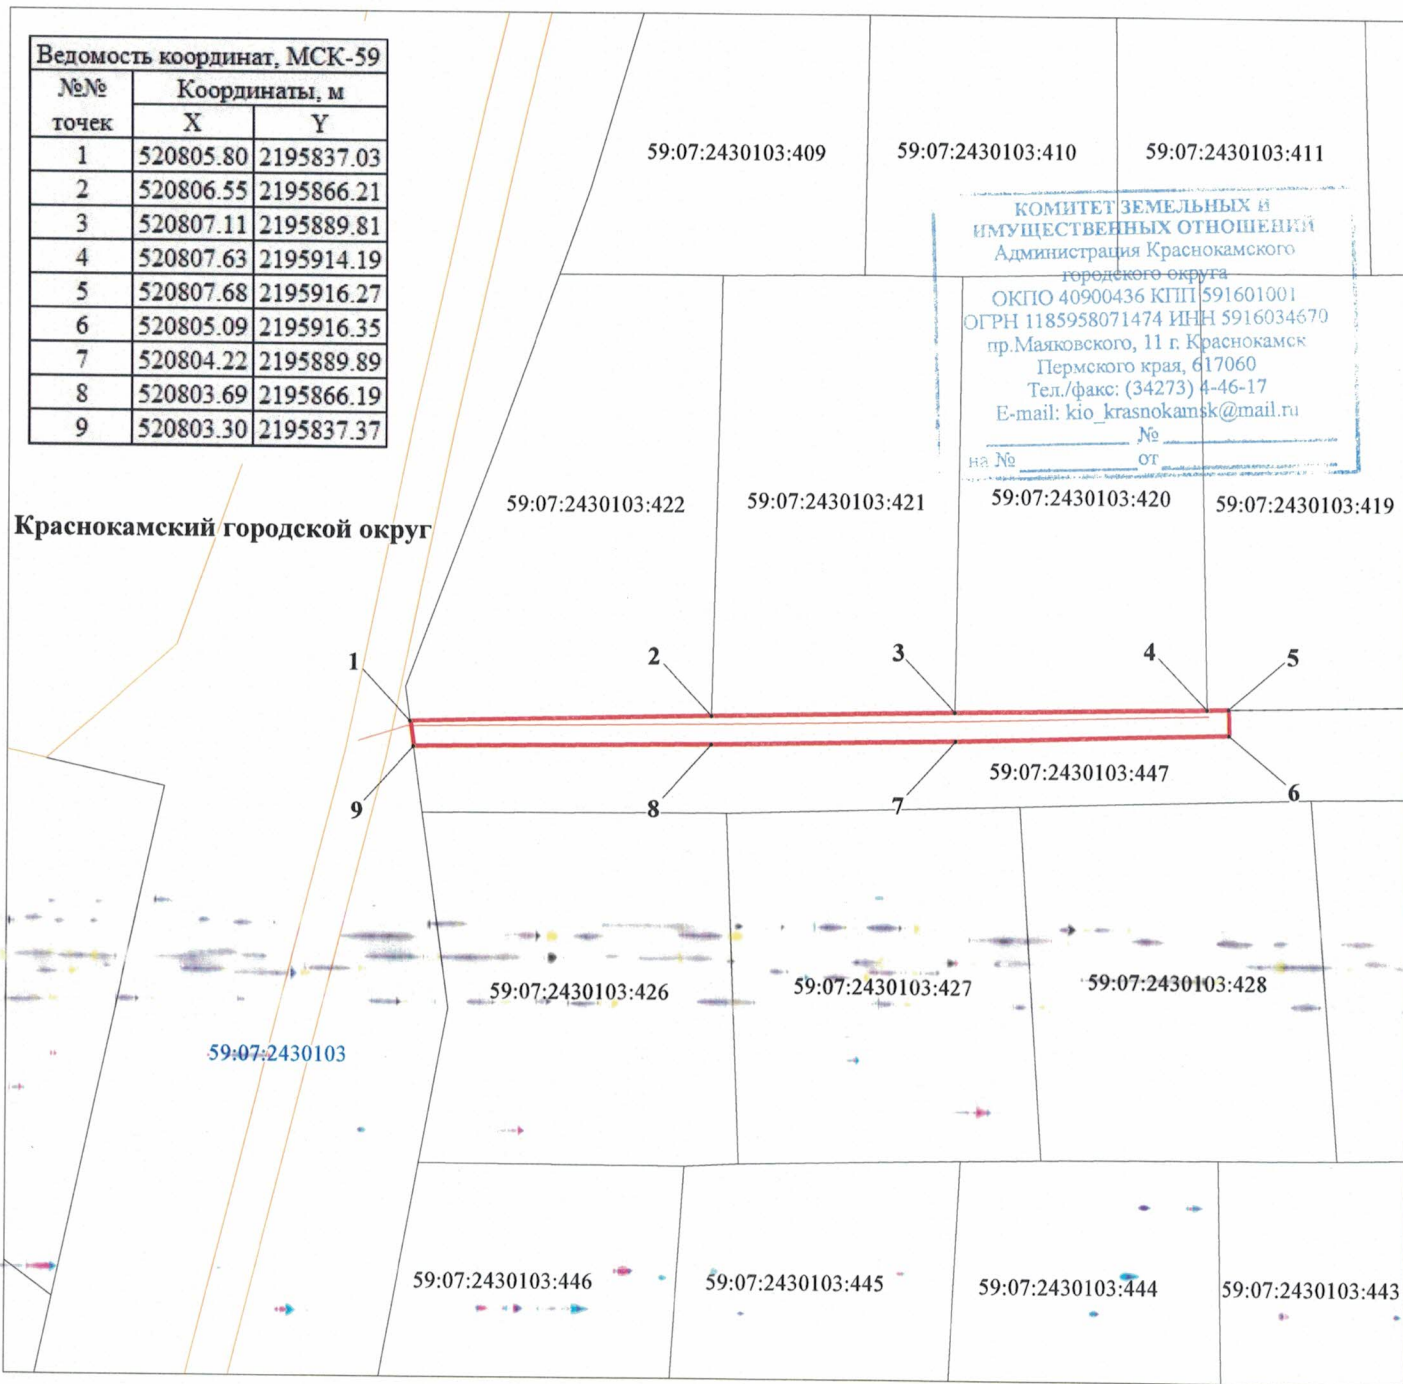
| Ведомость координат, МСК-59 | | |
|---|---|---|
| №№ точек | Координаты, м | |
| | X | Y |
| 1 | 520805.80 | 2195837.03 |
| 2 | 520806.55 | 2195866.21 |
| 3 | 520807.11 | 2195889.81 |
| 4 | 520807.63 | 2195914.19 |
| 5 | 520807.68 | 2195916.27 |
| 6 | 520805.09 | 2195916.35 |
| 7 | 520804.22 | 2195889.89 |
| 8 | 520803.69 | 2195866.19 |
| 9 | 520803.30 | 2195837.37 |

59:07:2430103:409
59:07:2430103:410
59:07:2430103:411

КОМИТЕТ ЗЕМЕЛЬНЫХ и ИМУЩЕСТВЕННЫХ ОТНОШЕНИЙ
Администрация Краснокамского городского округа
ОКПО 40900436 КПП 591601001
ОГРН 1185958071474 ИНН 5916034670
пр.Маяковского, 11 г. Краснокамск
Пермского края, 617060
Тел./факс: (34273) 4-46-17
E-mail: kio_krasnokamsk@mail.ru
№
на № от

Краснокамский городской округ

59:07:2430103:422
59:07:2430103:421
59:07:2430103:420
59:07:2430103:419

1
2
3
4
5
9
8
7
6

59:07:2430103:447

59:07:2430103:426
59:07:2430103:427
59:07:2430103:428
59:07:2430103

59:07:2430103:446
59:07:2430103:445
59:07:2430103:444
59:07:2430103:443